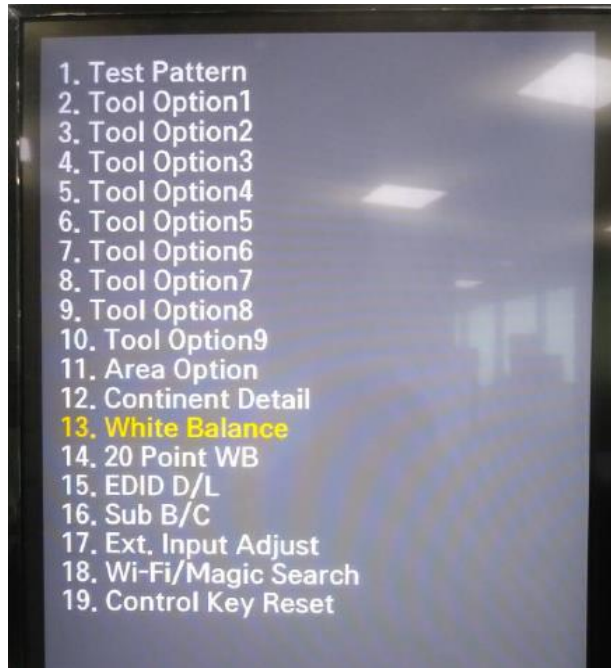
1. Test Pattern
2. Tool Option1
3. Tool Option2
4. Tool Option3
5. Tool Option4
6. Tool Option5
7. Tool Option6
8. Tool Option7
9. Tool Option8
10. Tool Option9
11. Area Option
12. Continent Detail
13. White Balance
14. 20 Point WB
15. EDID D/L
16. Sub B/C
17. Ext. Input Adjust
18. Wi-Fi/Magic Search
19. Control Key Reset